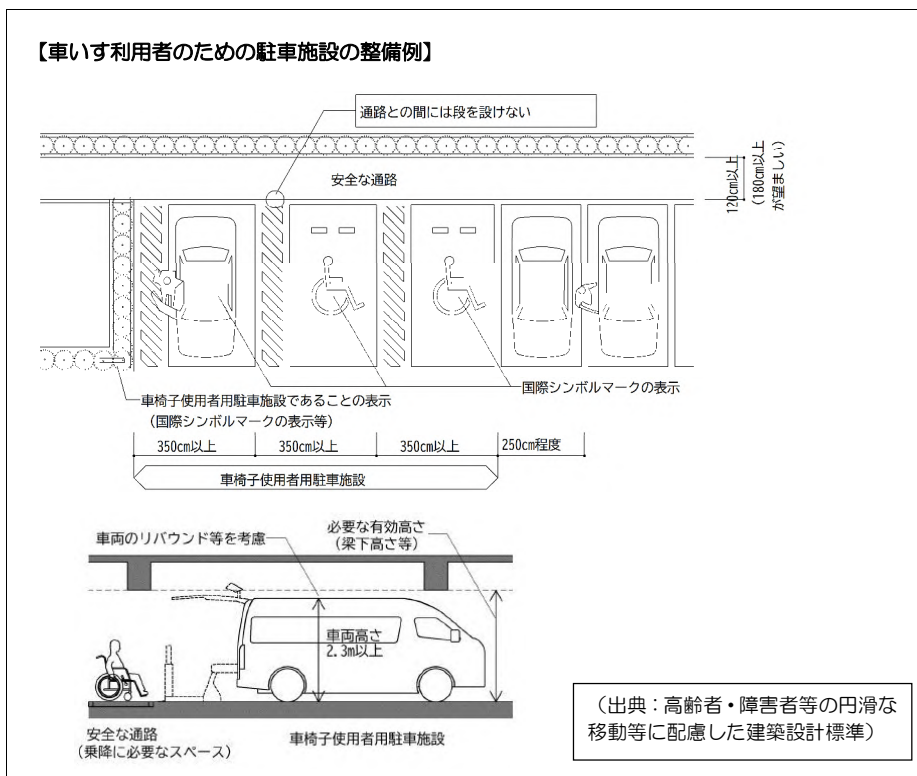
【車いす利用者のための駐車施設の整備例】

通路との間には段を設けない

安全な通路

120cm以上
(180cm以上が望ましい)

車椅子使用者用駐車施設であることの表示
(国際シンボルマークの表示等)

国際シンボルマークの表示

350cm以上　350cm以上　350cm以上　250cm程度

車椅子使用者用駐車施設

車両のリバウンド等を考慮

必要な有効高さ
(梁下高さ等)

車両高さ
2.3m以上

安全な通路
(乗降に必要なスペース)

車椅子使用者用駐車施設

(出典：高齢者・障害者等の円滑な移動等に配慮した建築設計標準)